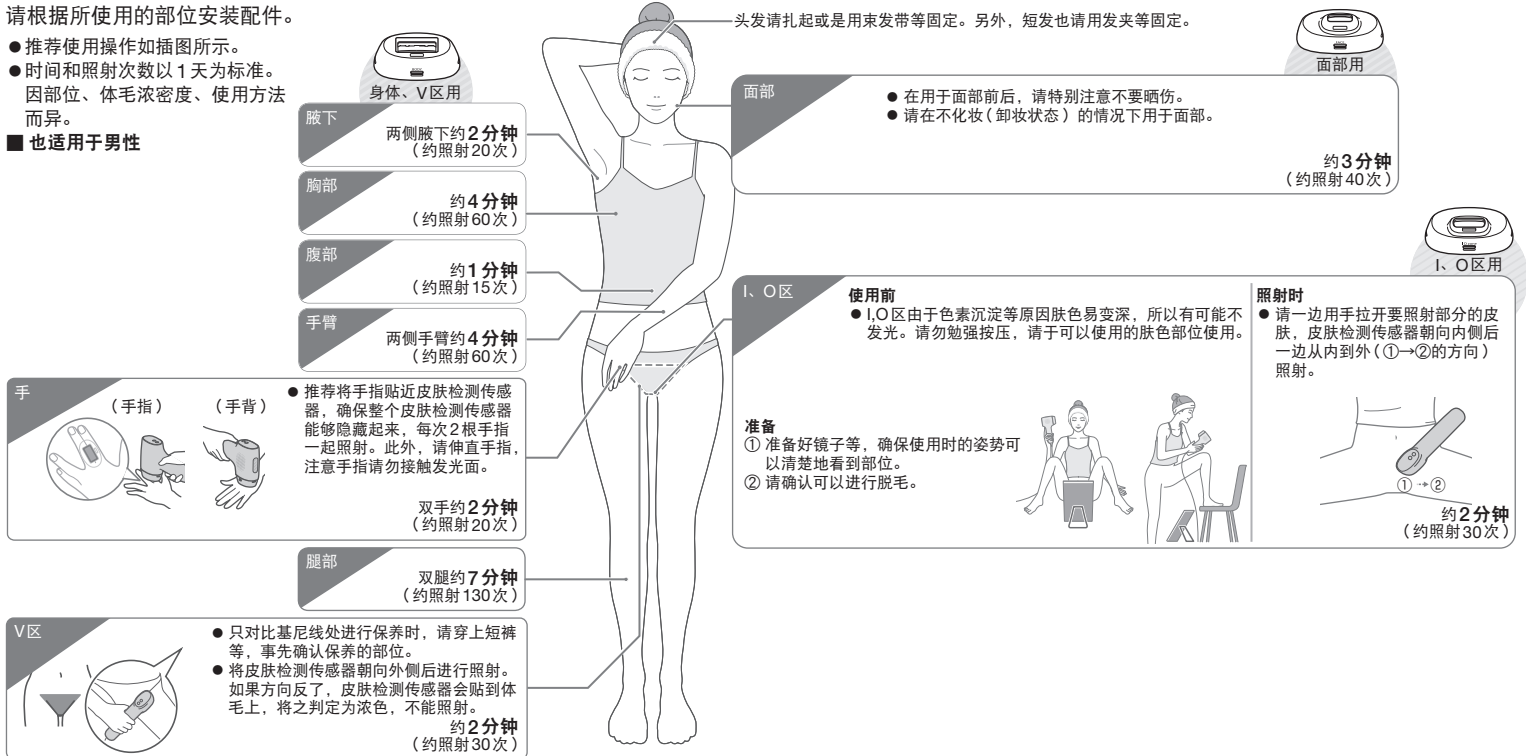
请根据所使用的部位安装配件。

●推荐使用操作如插图所示。
●时间和照射次数以1天为标准。因部位、体毛浓密度、使用方法而异。

■ 也适用于男性

身体、V区用

头发请扎起或是用束发带等固定。另外，短发也请用发夹等固定。

面部用

面部

● 在用于面部前后，请特别注意不要晒伤。
● 请在不化妆（卸妆状态）的情况下用于面部。

约3分钟
（约照射40次）

腋下

两侧腋下约2分钟
（约照射20次）

胸部

约4分钟
（约照射60次）

腹部

约1分钟
（约照射15次）

手臂

两侧手臂约4分钟
（约照射60次）

I、O区用

I、O区

使用前
● I,O区由于色素沉淀等原因肤色易变深，所以有可能不发光。请勿勉强按压，请于可以使用的肤色部位使用。

准备
① 准备好镜子等，确保使用时的姿势可以清楚地看到部位。
② 请确认可以进行脱毛。

照射时
● 请一边用手拉开要照射部分的皮肤，皮肤检测传感器朝向内侧后一边从内到外（①→②的方向）照射。

① → ②

约2分钟
（约照射30次）

手

（手指）　（手背）

● 推荐将手指贴近皮肤检测传感器，确保整个皮肤检测传感器能够隐藏起来，每次2根手指一起照射。此外，请伸直手指，注意手指请勿接触发光面。

双手约2分钟
（约照射20次）

腿部

双腿约7分钟
（约照射130次）

V区

● 只对比基尼线处进行保养时，请穿上短裤等，事先确认保养的部位。
● 将皮肤检测传感器朝向外侧后进行照射。如果方向反了，皮肤检测传感器会贴到体毛上，将之判定为浓色，不能照射。

约2分钟
（约照射30次）